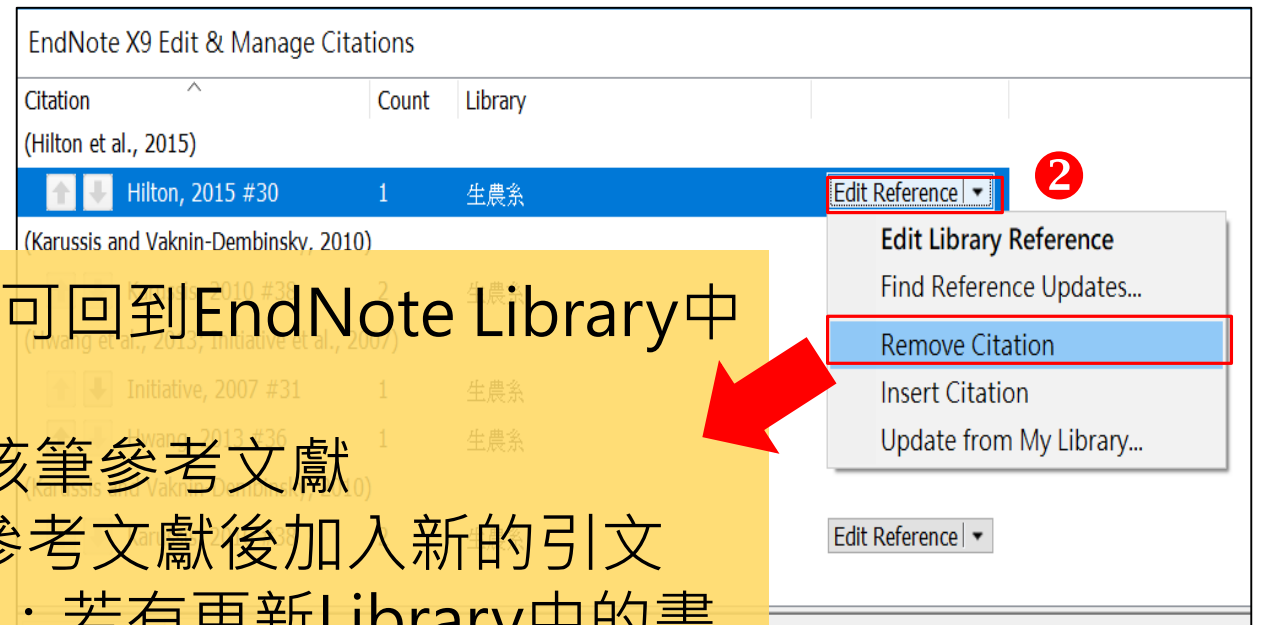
EndNote X9 Edit & Manage Citations

| Citation | Count | Library | |
|---|---|---|---|
| (Hilton et al., 2015) | | | |
| Hilton, 2015 #30 | 1 | 生農系 | Edit Reference ▾ |
| (Karussis and Vaknin-Dembinsky, 2010) | | | |
| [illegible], 2010 #38 | 2 | 生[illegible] | |
| (Hwang et al., 2013; Initiative et al., 2007) | | | |
| Initiative, 2007 #31 | 1 | 生農系 | |
| Hwang, 2013 #36 | 1 | 生農系 | |
| (Karussis and Vaknin-Dembinsky, 2010) | | | |
| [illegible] | | | Edit Reference ▾ |

❷

Edit Library Reference
Find Reference Updates...
Remove Citation
Insert Citation
Update from My Library...

可回到EndNote Library中

該筆參考文獻

參考文獻後加入新的引文

：若有更新Library中的書